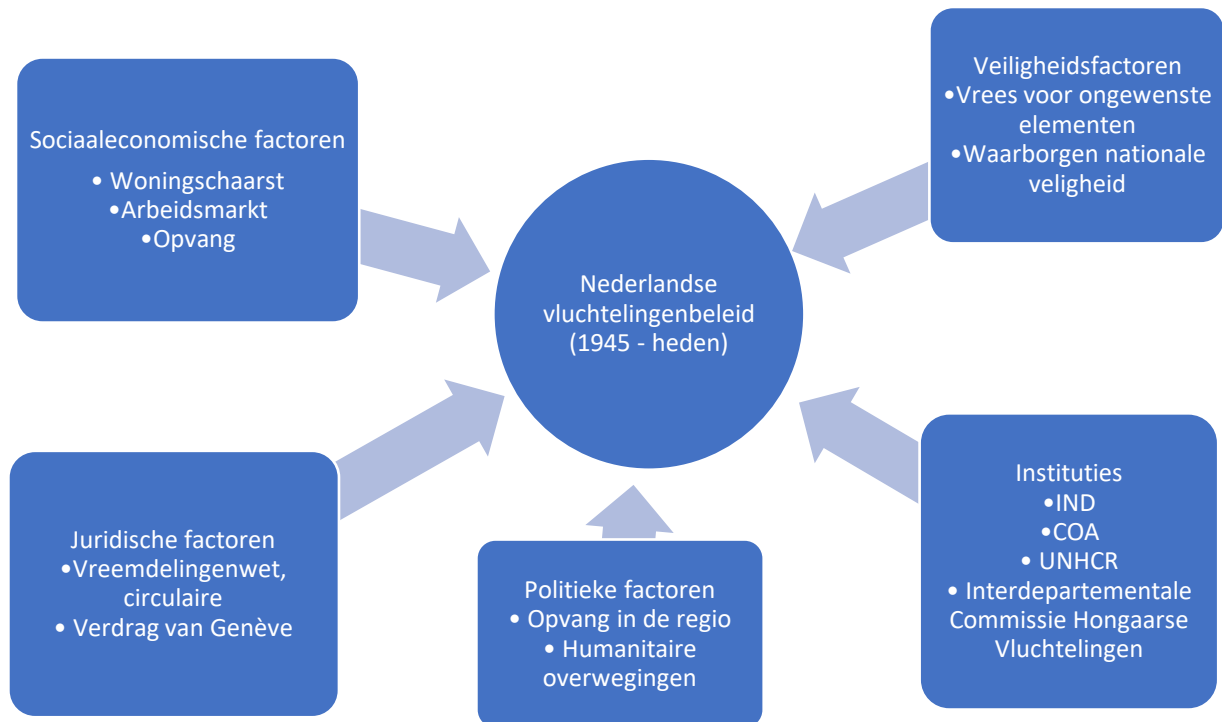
Sociaaleconomische factoren
• Woningschaarst
•Arbeidsmarkt
•Opvang

Veiligheidsfactoren
•Vrees voor ongewenste elementen
•Waarborgen nationale veiligheid

Nederlandse vluchtelingenbeleid (1945 - heden)

Juridische factoren
•Vreemdelingenwet, circulaire
• Verdrag van Genève

Politieke factoren
• Opvang in de regio
• Humanitaire overwegingen

Instituties
•IND
•COA
• UNHCR
• Interdepartementale Commissie Hongaarse Vluchtelingen